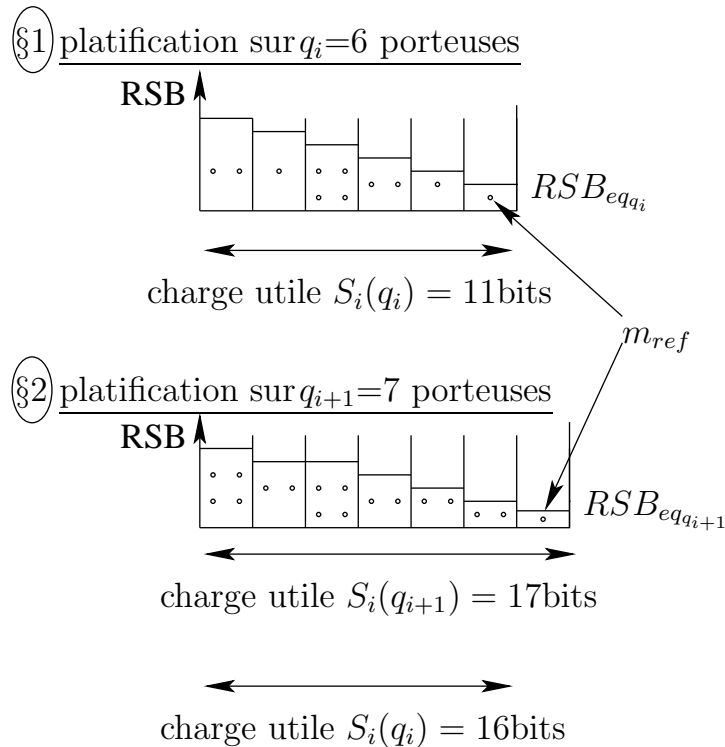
§1 platification sur $q_i$=6 porteuses

RSB

$RSB_{eq_{q_i}}$

charge utile $S_i(q_i) = 11$bits

$m_{ref}$

§2 platification sur $q_{i+1}$=7 porteuses

RSB

$RSB_{eq_{q_{i+1}}}$

charge utile $S_i(q_{i+1}) = 17$bits

charge utile $S_i(q_i) = 16$bits